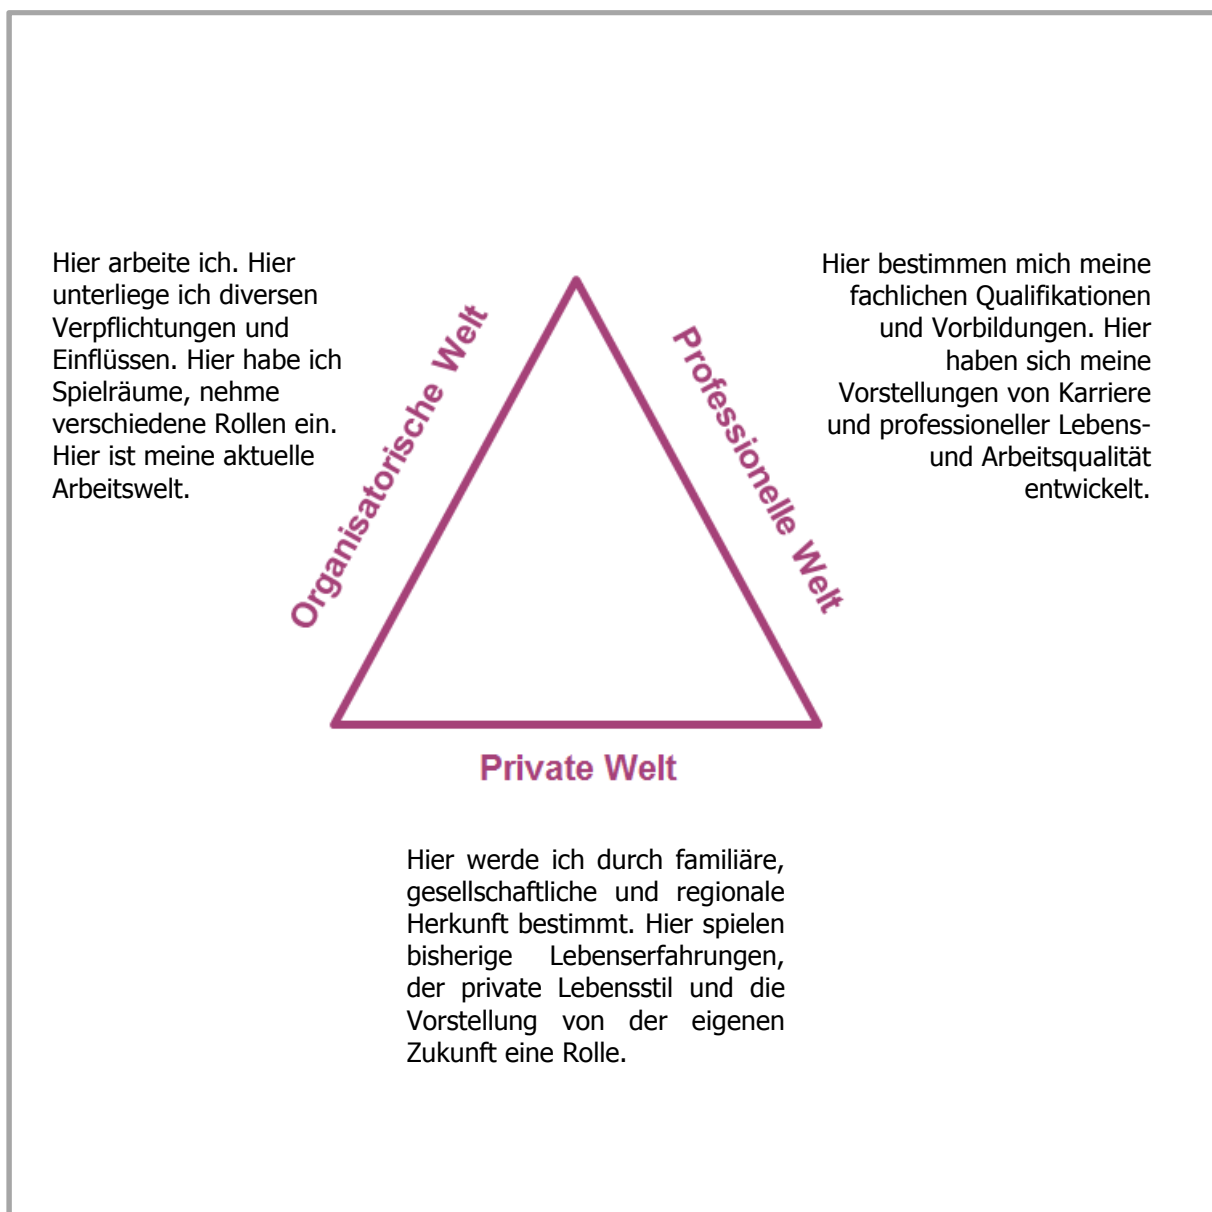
Hier arbeite ich. Hier unterliege ich diversen Verpflichtungen und Einflüssen. Hier habe ich Spielräume, nehme verschiedene Rollen ein. Hier ist meine aktuelle Arbeitswelt.

Organisatorische Welt

Professionelle Welt

Hier bestimmen mich meine fachlichen Qualifikationen und Vorbildungen. Hier haben sich meine Vorstellungen von Karriere und professioneller Lebens- und Arbeitsqualität entwickelt.

Private Welt

Hier werde ich durch familiäre, gesellschaftliche und regionale Herkunft bestimmt. Hier spielen bisherige Lebenserfahrungen, der private Lebensstil und die Vorstellung von der eigenen Zukunft eine Rolle.